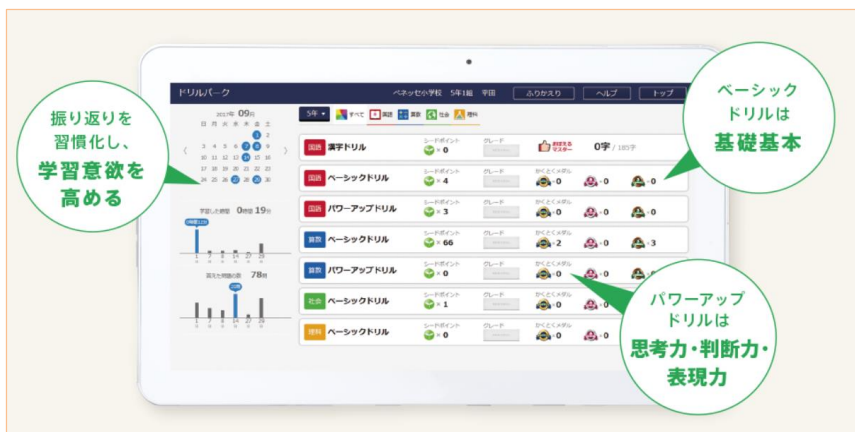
振り返りを習慣化し、学習意欲を高める

ベーシックドリルは基礎基本

パワーアップドリルは思考力・判断力・表現力

ドリルパーク

ベネッセ小学校 5年1組 宇田

ふりかえり

ヘルプ

トップ

2017年 09月

日 月 火 水 木 金 土

1 2
3 4 5 6 7 8 9
10 11 12 13 14 15 16
17 18 19 20 21 22 23
24 25 26 27 28 29 30

学習した時間 0時間 19分

解いた問題の数 78問

5年

すべて

国語

算数

社会

理科

国語 漢字ドリル
シードポイント ×0
グレード
おぼえたマスター
0字 / 185字

国語 ベーシックドリル
シードポイント ×4
グレード
かくとくメダル
×0 ×0 ×0

国語 パワーアップドリル
シードポイント ×3
グレード
かくとくメダル
×0 ×0 ×0

算数 ベーシックドリル
シードポイント ×66
グレード
かくとくメダル
×2 ×0 ×3

算数 パワーアップドリル
シードポイント ×0
グレード
かくとくメダル
×0 ×0 ×0

社会 ベーシックドリル
シードポイント ×1
グレード
かくとくメダル
×0 ×0

理科 ベーシックドリル
シードポイント ×0
グレード
かくとくメダル
×0 ×0